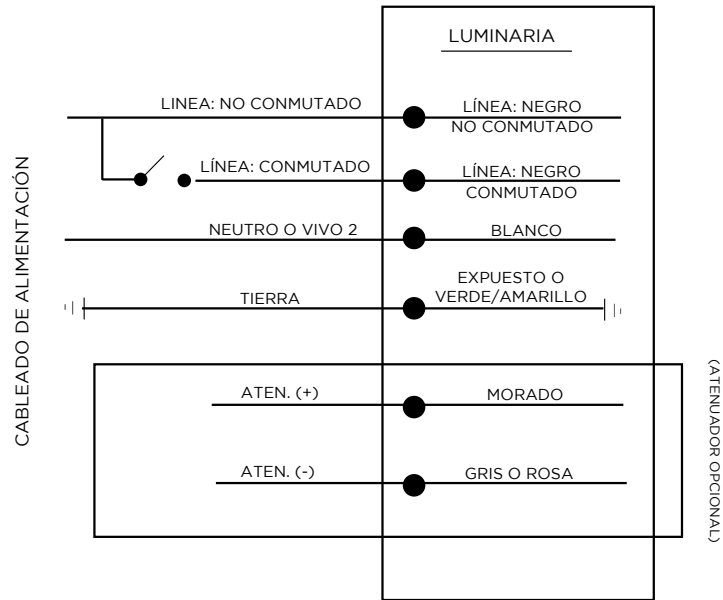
CABLEADO DE ALIMENTACIÓN

LUMINARIA

LINEA: NO CONMUTADO

LÍNEA: NEGRO NO CONMUTADO

LÍNEA: CONMUTADO

LÍNEA: NEGRO CONMUTADO

NEUTRO O VIVO 2

BLANCO

TIERRA

EXPUESTO O VERDE/AMARILLO

ATEN. (+)

MORADO

ATEN. (-)

GRIS O ROSA

(ATENUADOR OPCIONAL)